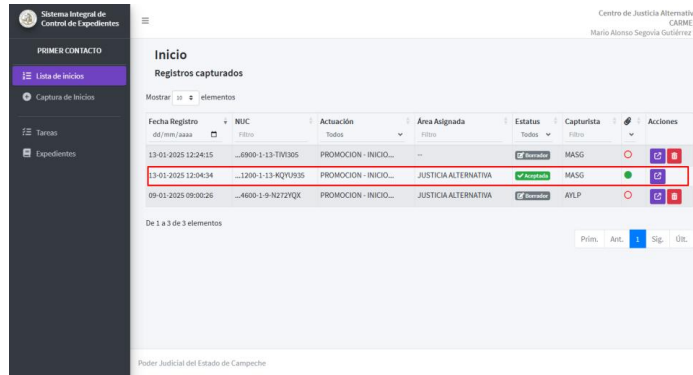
Sistema Integral de Control de Expedientes

PRIMER CONTACTO

Lista de inicios

Captura de Inicios

Tareas

Expedientes

Centro de Justicia Alternativ
CARME
Mario Alonso Segovia Gutiérrez

Inicio

Registros capturados

Mostrar 10 elementos

| Fecha Registro | NUC | Actuación | Área Asignada | Estatus | Capturista | | Acciones |
|---|---|---|---|---|---|---|---|
| dd/mm/aaaa | Filtro | Todos | Filtro | Todos | Filtro | | |
| 13-01-2025 12:24:15 | ...6900-1-13-TIVI305 | PROMOCION - INICIO... | -- | Borrador | MASG | | |
| 13-01-2025 12:04:34 | ...1200-1-13-KQYU935 | PROMOCION - INICIO... | JUSTICIA ALTERNATIVA | Aceptada | MASG | | |
| 09-01-2025 09:00:26 | ...4600-1-9-N272YQX | PROMOCION - INICIO... | JUSTICIA ALTERNATIVA | Borrador | AYLP | | |

De 1 a 3 de 3 elementos

Prim. Ant. 1 Sig. Últ.

Poder Judicial del Estado de Campeche